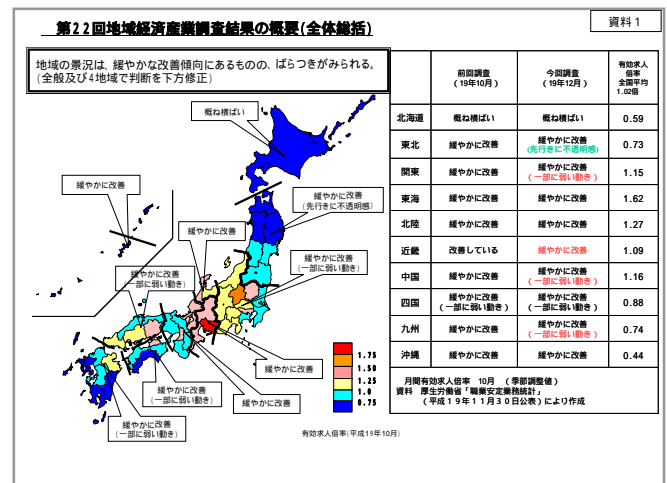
第22回地域経済産業調査結果の概要(全体総括)

資料1

地域の景況は、緩やかな改善傾向にあるものの、ばらつきがみられる。
(全般及び4地域で判断を下方修正)

概ね横ばい

緩やかに改善

緩やかに改善
(先行きに不透明感)

緩やかに改善

緩やかに改善
(一部に弱い動き)

緩やかに改善
(一部に弱い動き)

緩やかに改善

緩やかに改善
(一部に弱い動き)

緩やかに改善

緩やかに改善
(一部に弱い動き)

1.75
1.50
1.25
1.0
0.75

有効求人倍率(平成19年10月)

| | 前回調査(19年10月) | 今回調査(19年12月) | 有効求人倍率 全国平均 1.02倍 |
|---|---|---|---|
| 北海道 | 概ね横ばい | 概ね横ばい | 0.59 |
| 東北 | 緩やかに改善 | 緩やかに改善 (先行きに不透明感) | 0.73 |
| 関東 | 緩やかに改善 | 緩やかに改善 (一部に弱い動き) | 1.15 |
| 東海 | 緩やかに改善 | 緩やかに改善 | 1.62 |
| 北陸 | 緩やかに改善 | 緩やかに改善 | 1.27 |
| 近畿 | 改善している | 緩やかに改善 | 1.09 |
| 中国 | 緩やかに改善 | 緩やかに改善 (一部に弱い動き) | 1.16 |
| 四国 | 緩やかに改善 (一部に弱い動き) | 緩やかに改善 (一部に弱い動き) | 0.88 |
| 九州 | 緩やかに改善 | 緩やかに改善 (一部に弱い動き) | 0.74 |
| 沖縄 | 緩やかに改善 | 緩やかに改善 | 0.44 |

月間有効求人倍率 10月 (季節調整値)
資料 厚生労働省「職業安定業務統計」
(平成19年11月30日公表)により作成